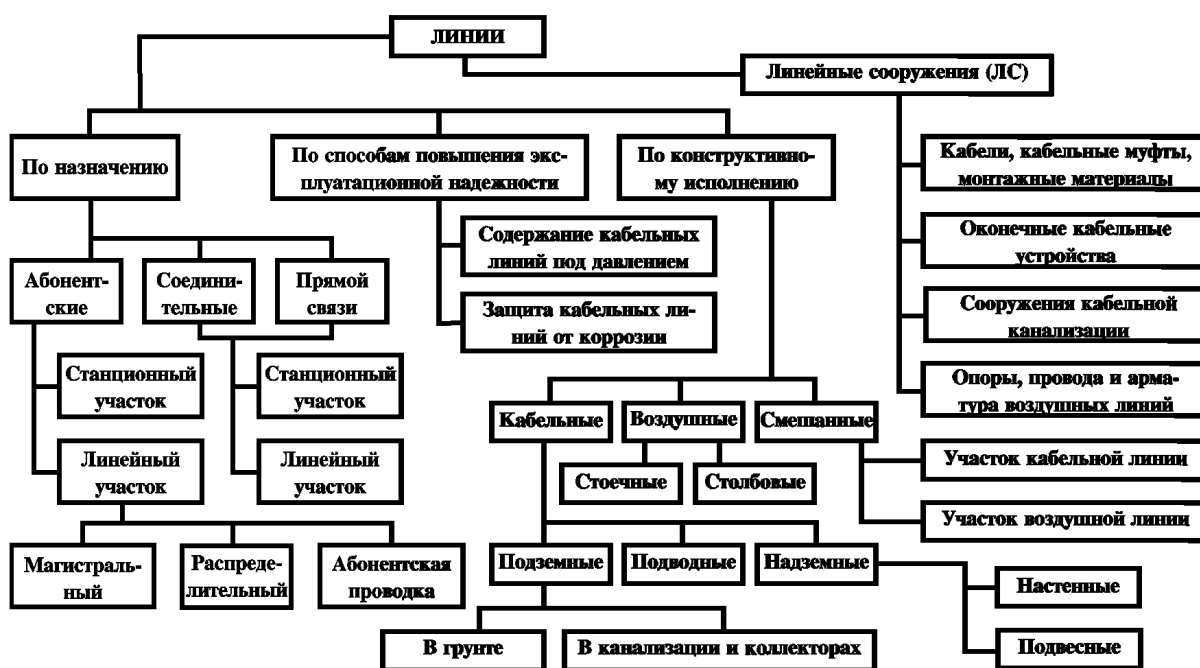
ЛИНИИ

Линейные сооружения (ЛС)

По назначению

По способам повышения эксплуатационной надежности

По конструктивному исполнению

Кабели, кабельные муфты, монтажные материалы

Оконечные кабельные устройства

Сооружения кабельной канализации

Опоры, провода и арматура воздушных линий

Содержание кабельных линий под давлением

Защита кабельных линий от коррозии

Абонентские

Соединительные

Прямой связи

Станционный участок

Станционный участок

Линейный участок

Линейный участок

Магистральный

Распределительный

Абонентская проводка

Кабельные

Воздушные

Смешанные

Стоечные

Столбовые

Участок кабельной линии

Участок воздушной линии

Подземные

Подводные

Надземные

Настенные

Подвесные

В грунте

В канализации и коллекторах